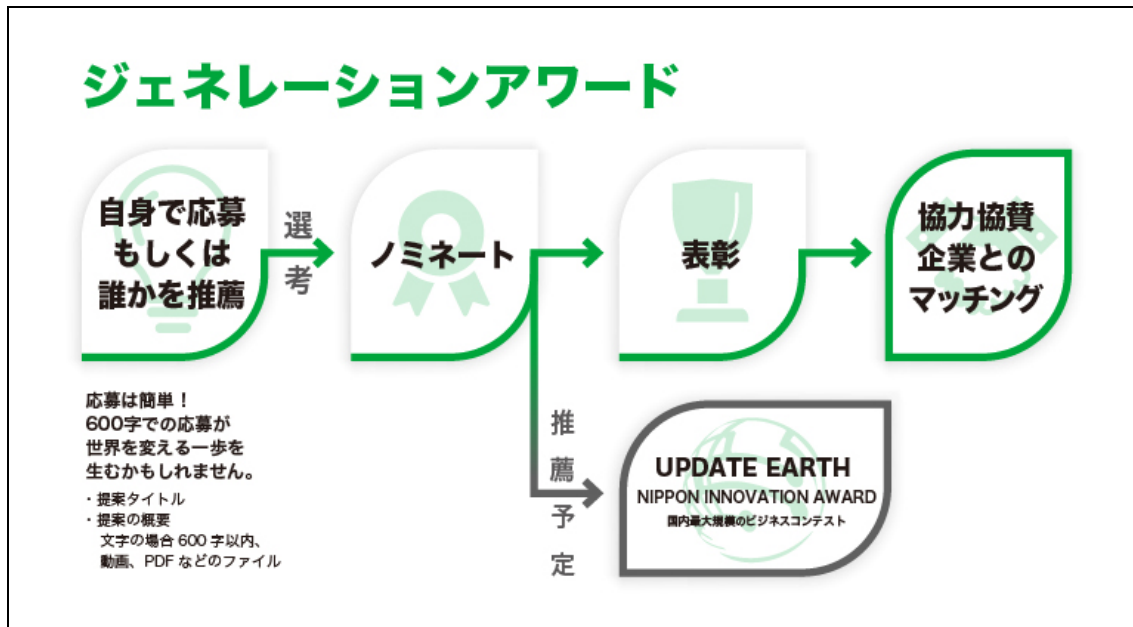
ジェネレーションアワード

自身で応募もしくは誰かを推薦

選考

ノミネート

表彰

協力協賛企業とのマッチング

応募は簡単！
600字での応募が
世界を変える一歩を
生むかもしれません。

・提案タイトル
・提案の概要
文字の場合 600 字以内、
動画、PDF などのファイル

推薦予定

UPDATE EARTH
NIPPON INNOVATION AWARD
国内最大規模のビジネスコンテスト